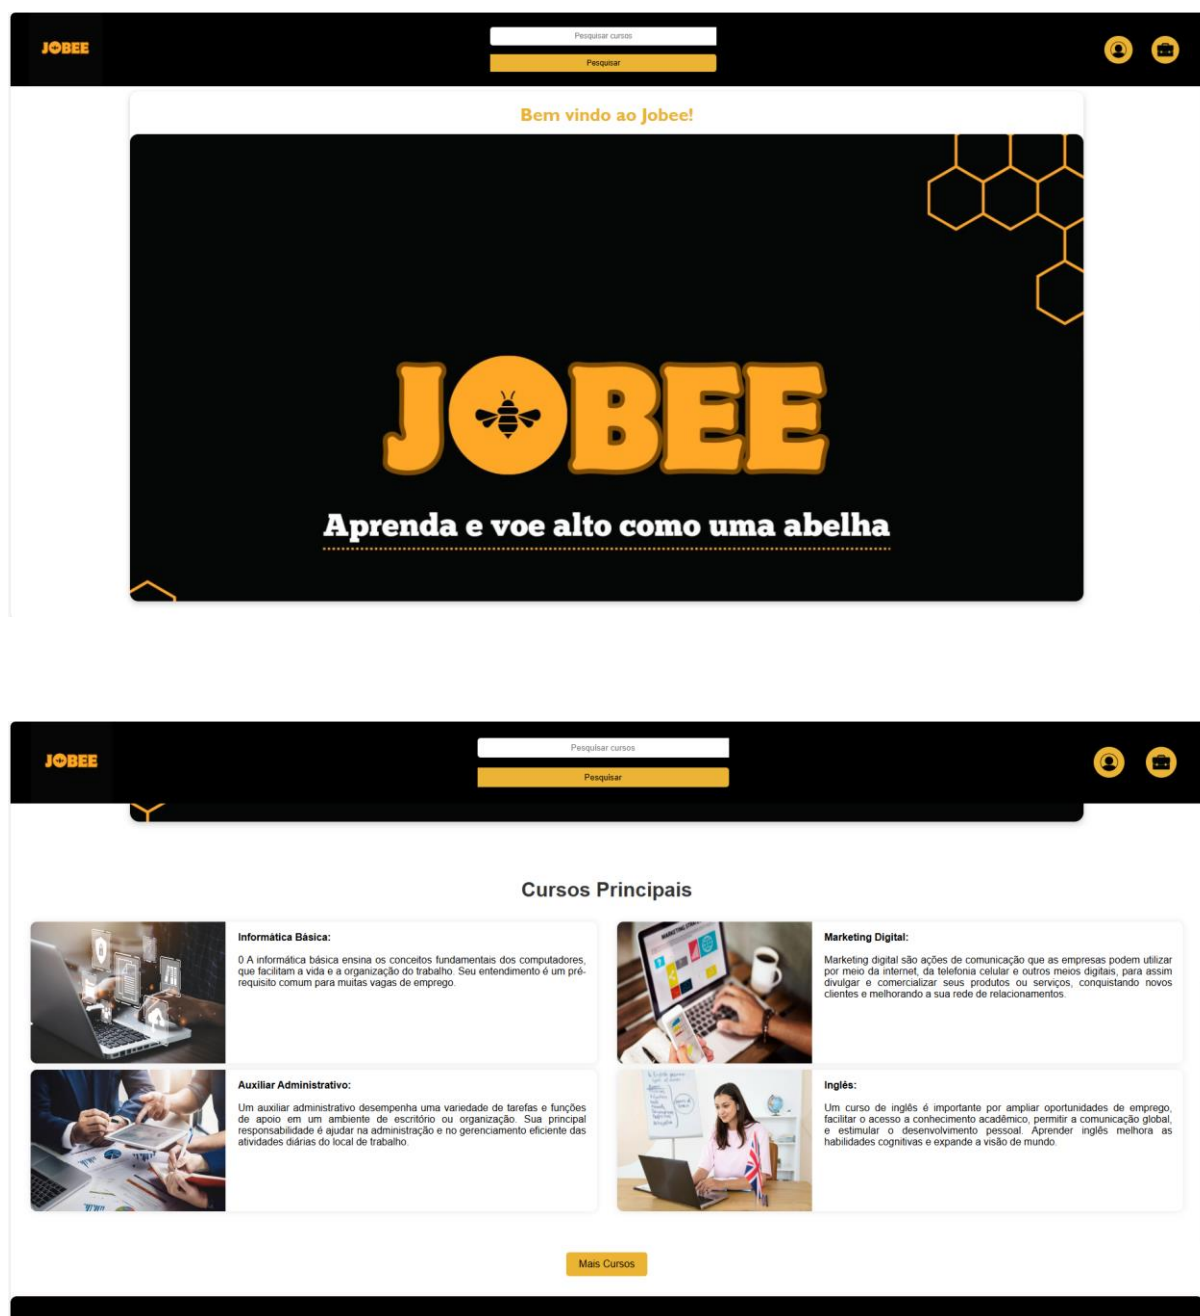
JOBEE

Pesquisar cursos

Pesquisar

Bem vindo ao Jobee!

JOBEE

Aprenda e voe alto como uma abelha

JOBEE

Pesquisar cursos

Pesquisar

Cursos Principais

Informática Básica:

0 A informática básica ensina os conceitos fundamentais dos computadores, que facilitam a vida e a organização do trabalho. Seu entendimento é um pré-requisito comum para muitas vagas de emprego.

Marketing Digital:

Marketing digital são ações de comunicação que as empresas podem utilizar por meio da internet, da telefonia celular e outros meios digitais, para assim divulgar e comercializar seus produtos ou serviços, conquistando novos clientes e melhorando a sua rede de relacionamentos.

Auxiliar Administrativo:

Um auxiliar administrativo desempenha uma variedade de tarefas e funções de apoio em um ambiente de escritório ou organização. Sua principal responsabilidade é ajudar na administração e no gerenciamento eficiente das atividades diárias do local de trabalho.

Inglês:

Um curso de inglês é importante por ampliar oportunidades de emprego, facilitar o acesso a conhecimento acadêmico, permitir a comunicação global, e estimular o desenvolvimento pessoal. Aprender inglês melhora as habilidades cognitivas e expande a visão de mundo.

Mais Cursos